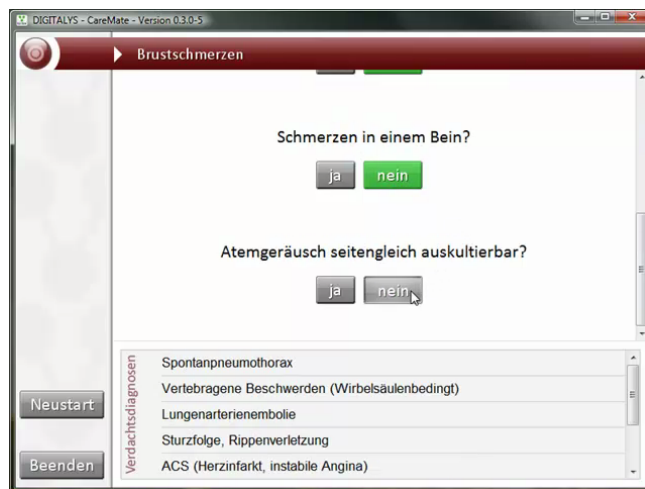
DIGITALYS - CareMate - Version 0.3.0-5

Brustschmerzen

Schmerzen in einem Bein?

ja nein

Atemgeräusch seitengleich auskultierbar?

ja nein

Verdachtsdiagnosen

Spontanpneumothorax

Vertebragene Beschwerden (Wirbelsäulenbedingt)

Lungenarterienembolie

Sturzfolge, Rippenverletzung

ACS (Herzinfarkt, instabile Angina)

Neustart

Beenden